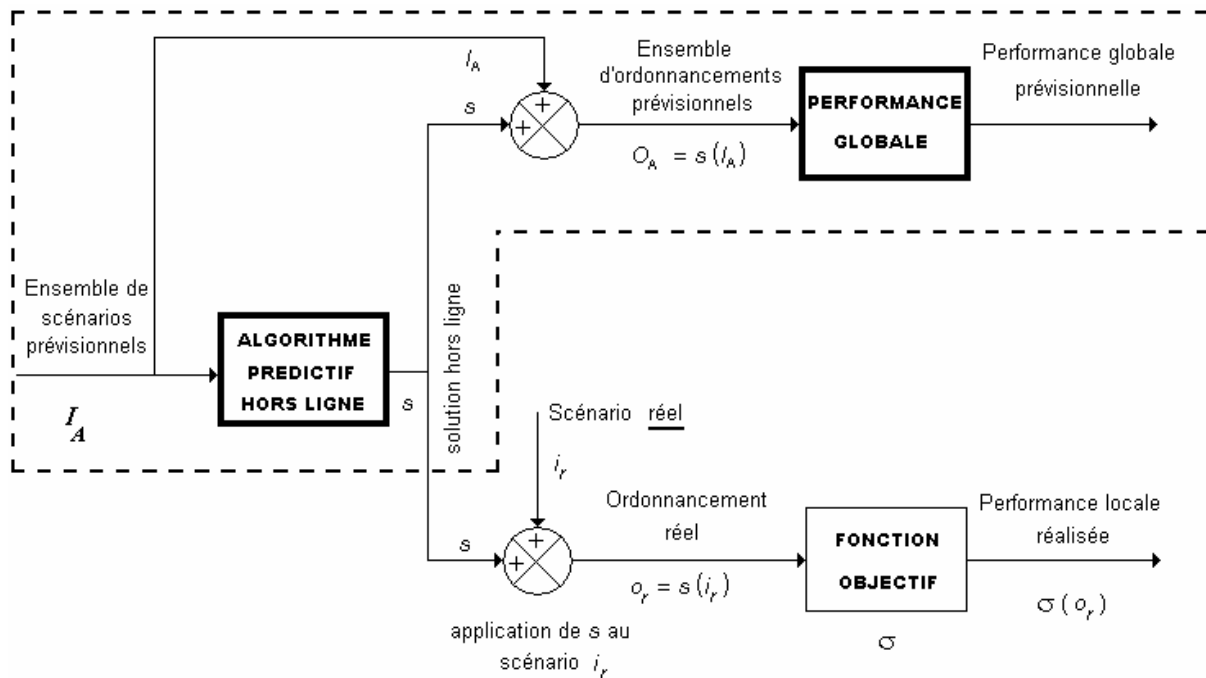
$I_A$

Ensemble d'ordonnancements prévisionnels

Performance globale prévisionnelle

s

+

+

PERFORMANCE GLOBALE

$O_A = s(I_A)$

Ensemble de scénarios prévisionnels

ALGORITHME PREDICTIF HORS LIGNE

s

solution hors ligne

$I_A$

Scénario réel

$i_r$

Ordonnancement réel

Performance locale réalisée

s

+

+

FONCTION OBJECTIF

$o_r = s(i_r)$

$\sigma(o_r)$

application de s au scénario $i_r$

$\sigma$